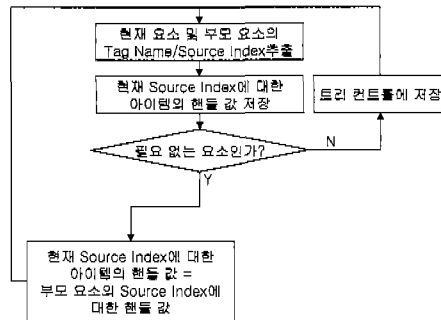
현재 요소 및 부모 요소의 Tag Name/Source Index추출

현재 Source Index에 대한 아이템의 핸들 값 저장

트리 컨트롤에 저장

필요 없는 요소인가?

N

Y

현재 Source Index에 대한 아이템의 핸들 값 = 부모 요소의 Source Index에 대한 핸들 값